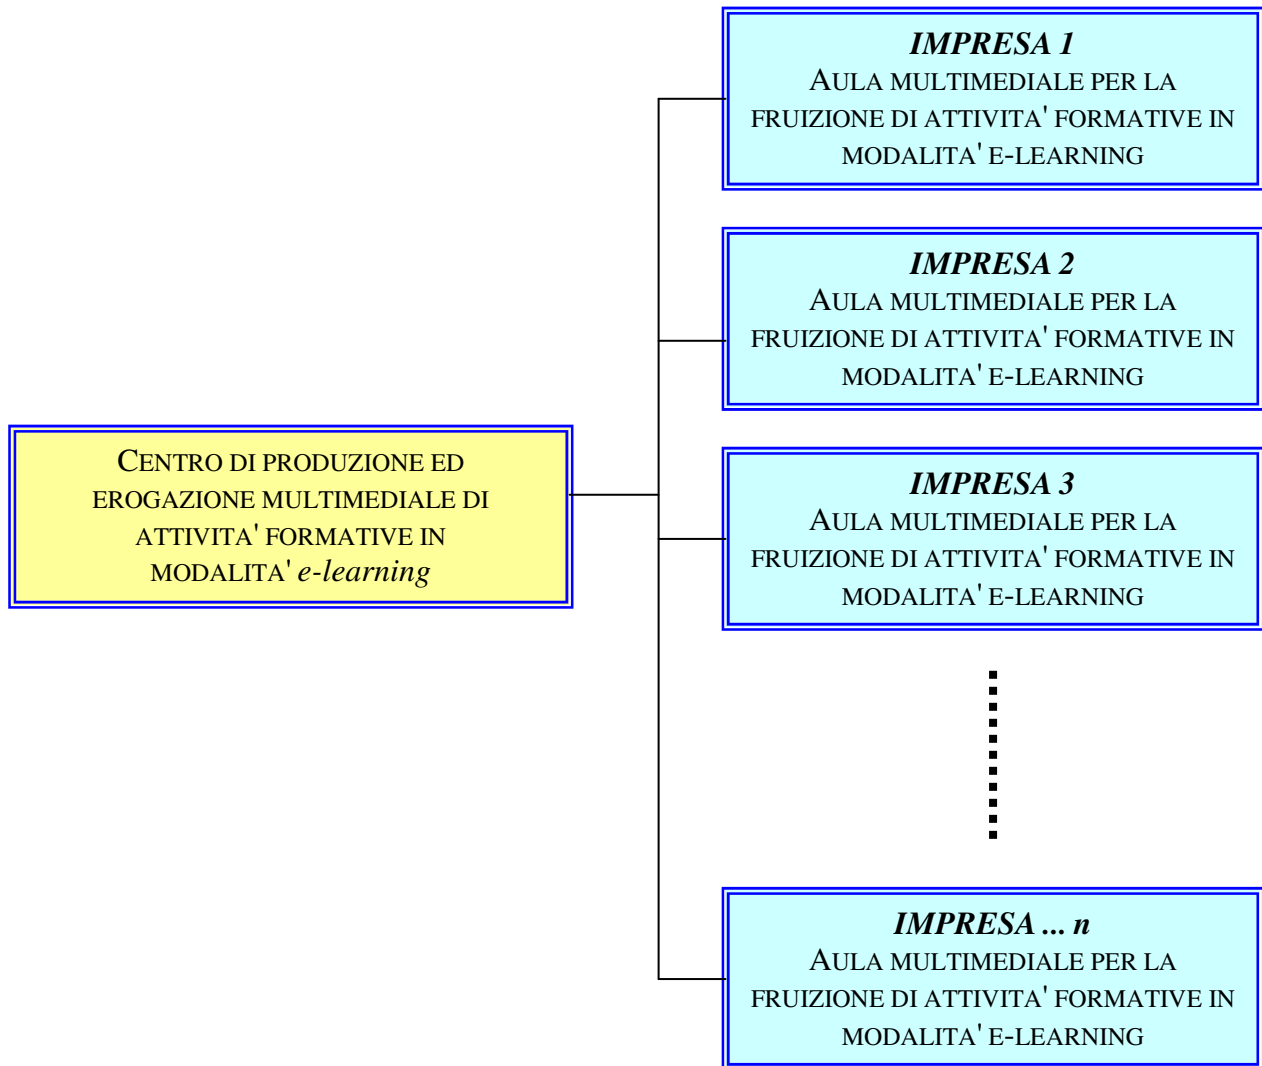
CENTRO DI PRODUZIONE ED EROGAZIONE MULTIMEDIALE DI ATTIVITA' FORMATIVE IN MODALITA' *e-learning*

***IMPRESA 1***
AULA MULTIMEDIALE PER LA FRUIZIONE DI ATTIVITA' FORMATIVE IN MODALITA' E-LEARNING

***IMPRESA 2***
AULA MULTIMEDIALE PER LA FRUIZIONE DI ATTIVITA' FORMATIVE IN MODALITA' E-LEARNING

***IMPRESA 3***
AULA MULTIMEDIALE PER LA FRUIZIONE DI ATTIVITA' FORMATIVE IN MODALITA' E-LEARNING

***IMPRESA ... n***
AULA MULTIMEDIALE PER LA FRUIZIONE DI ATTIVITA' FORMATIVE IN MODALITA' E-LEARNING